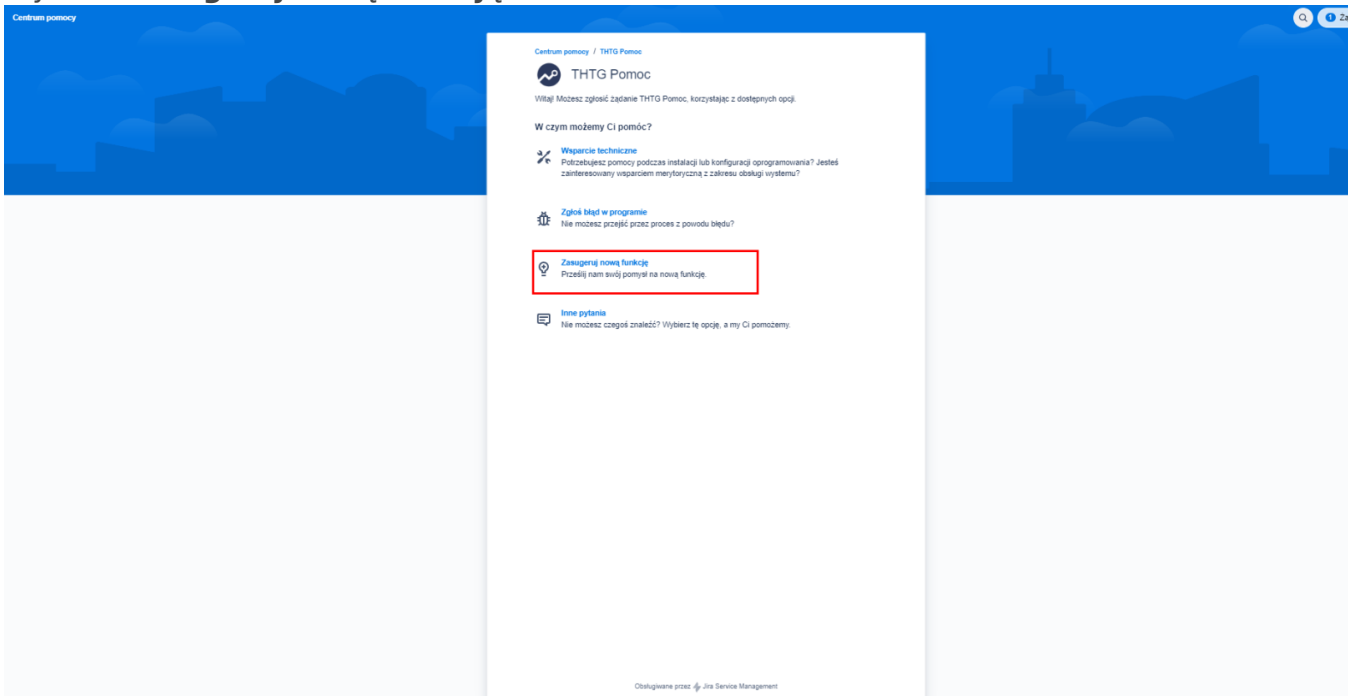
Centrum pomocy

Za

Centrum pomocy / THTG Pomoc

THTG Pomoc

Witaj! Możesz zgłosić żądanie THTG Pomoc, korzystając z dostępnych opcji.

W czym możemy Ci pomóc?

Wsparcie techniczne
Potrzebujesz pomocy podczas instalacji lub konfiguracji oprogramowania? Jesteś zainteresowany wsparciem merytoryczną z zakresu obsługi wystemu?

Zgłoś błąd w programie
Nie możesz przejść przez proces z powodu błędu?

Zasugeruj nową funkcję
Prześlij nam swój pomysł na nową funkcję.

Inne pytania
Nie możesz czegoś znaleźć? Wybierz tę opcję, a my Ci pomożemy.

Obsługiwane przez Jira Service Management